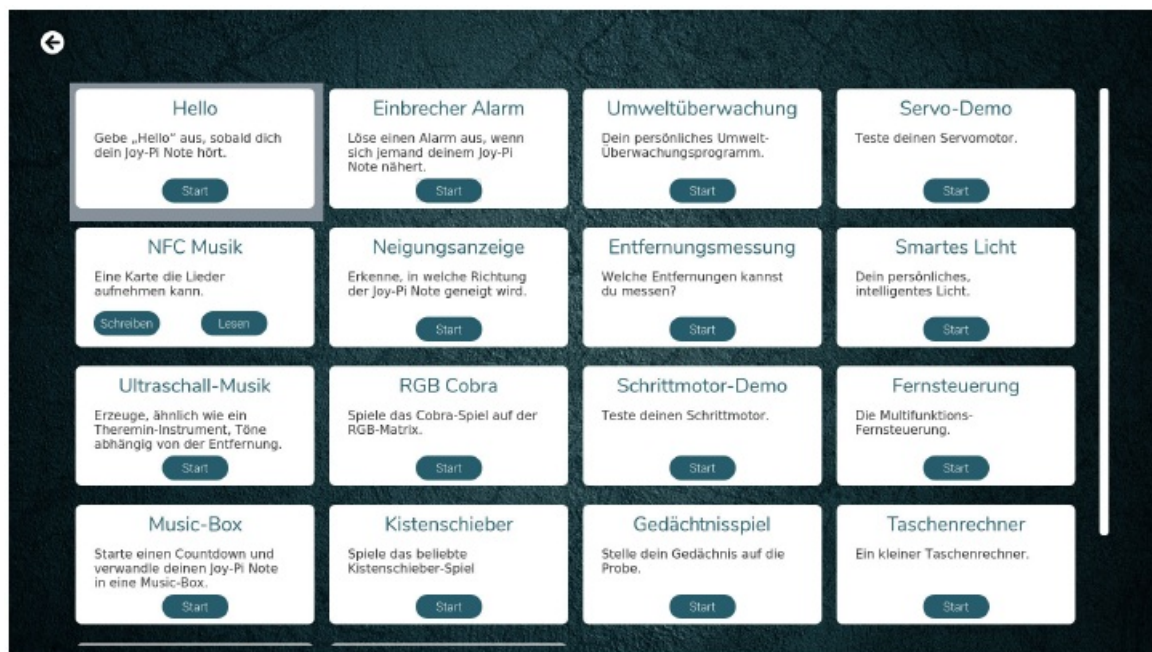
Hello
Gebe „Hello" aus, sobald dich dein Joy-Pi Note hört.
Start

Einbrecher Alarm
Löse einen Alarm aus, wenn sich jemand deinem Joy-Pi Note nähert.
Start

Umweltüberwachung
Dein persönliches Umwelt-Überwachungsprogramm.
Start

Servo-Demo
Teste deinen Servomotor.
Start

NFC Musik
Eine Karte die Lieder aufnehmen kann.
Schreiben Lesen

Neigungsanzeige
Erkenne, in welche Richtung der Joy-Pi Note geneigt wird.
Start

Entfernungsmessung
Welche Entfernungen kannst du messen?
Start

Smartes Licht
Dein persönliches, intelligentes Licht.
Start

Ultraschall-Musik
Erzeuge, ähnlich wie ein Theremin-Instrument, Töne abhängig von der Entfernung.
Start

RGB Cobra
Spiele das Cobra-Spiel auf der RGB-Matrix.
Start

Schrittmotor-Demo
Teste deinen Schrittmotor.
Start

Fernsteuerung
Die Multifunktions-Fernsteuerung.
Start

Music-Box
Starte einen Countdown und verwandle deinen Joy-Pi Note in eine Music-Box.
Start

Kistenschieber
Spiele das beliebte Kistenschieber-Spiel
Start

Gedächtnisspiel
Stelle dein Gedächnis auf die Probe.
Start

Taschenrechner
Ein kleiner Taschenrechner.
Start